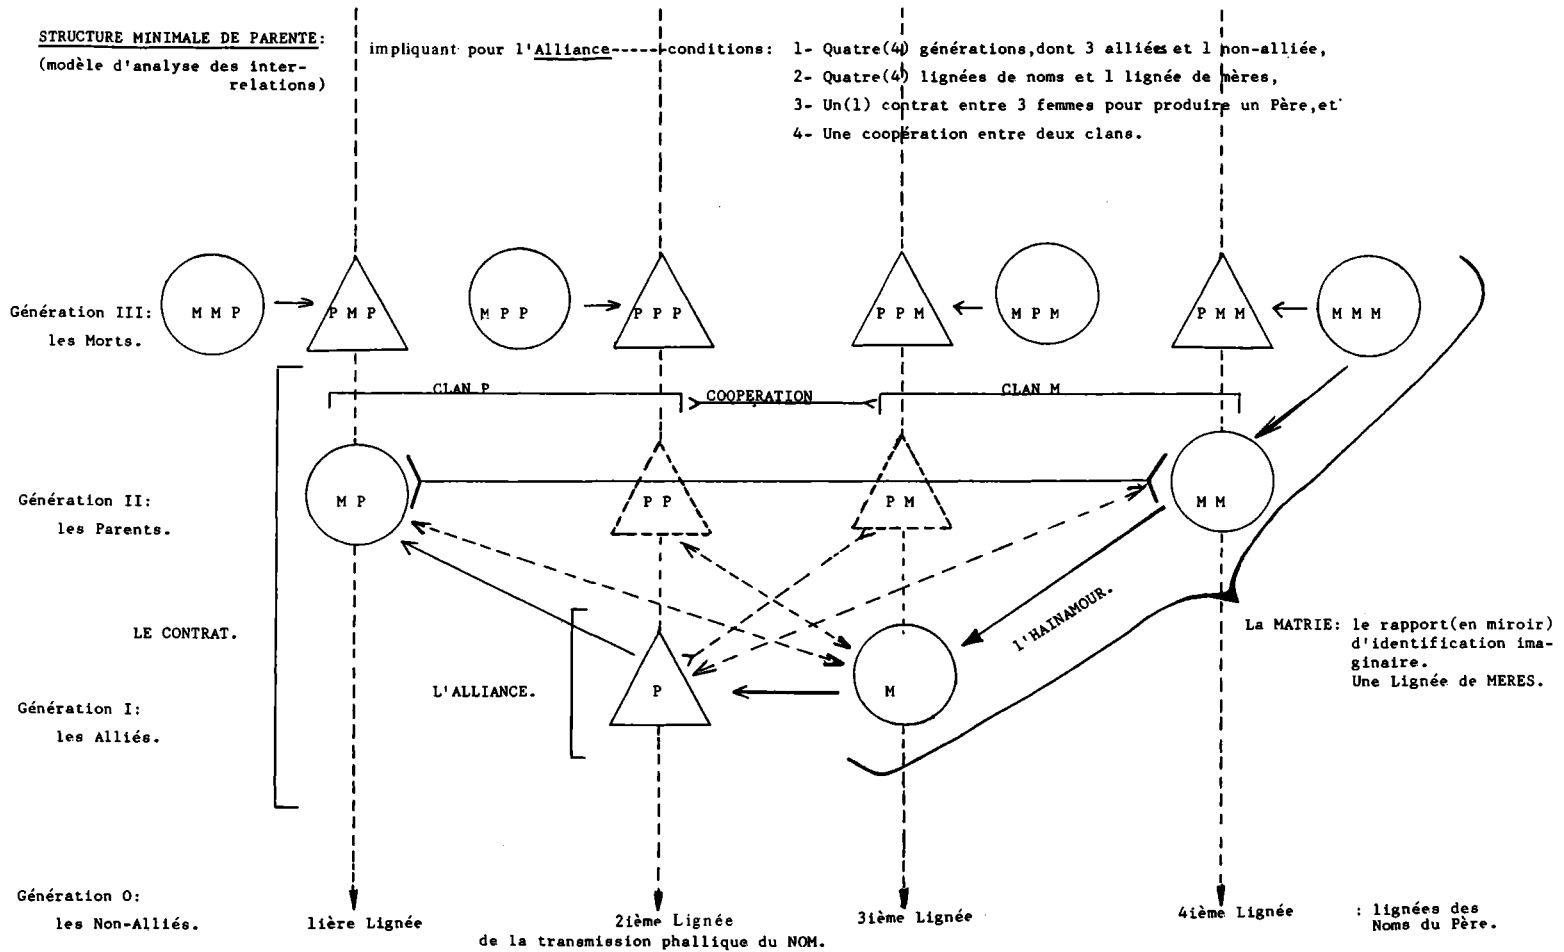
STRUCTURE MINIMALE DE PARENTE:
(modèle d'analyse des inter-relations)

impliquant pour l'Alliance------conditions: 1- Quatre(4) générations,dont 3 alliées et 1 non-alliée,
2- Quatre(4) lignées de noms et 1 lignée de mères,
3- Un(1) contrat entre 3 femmes pour produire un Père,et
4- Une coopération entre deux clans.

Génération III:
les Morts.

M M P
P M P
M P P
P P P
P P M
M P M
P M M
M M M

CLAN P
COOPERATION
CLAN M

Génération II:
les Parents.

M P
P P
P M
M M

LE CONTRAT.

l'HAINAMOUR.

La MATRIE: le rapport(en miroir) d'identification imaginaire.
Une Lignée de MERES.

Génération I:
les Alliés.

L'ALLIANCE.

P
M

Génération O:
les Non-Alliés.

1ière Lignée
2ième Lignée
de la transmission phallique du NOM.
3ième Lignée
4ième Lignée
: lignées des Noms du Père.